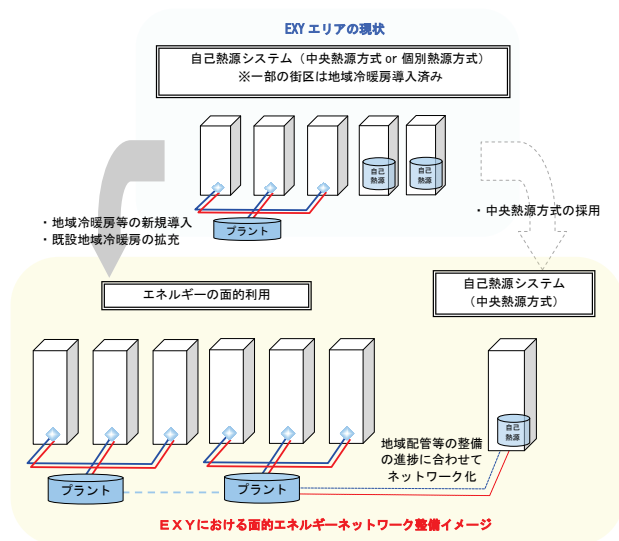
EXYエリアの現状

自己熱源システム（中央熱源方式 or 個別熱源方式）
※一部の街区は地域冷暖房導入済み

自己熱源

自己熱源

プラント

・地域冷暖房等の新規導入
・既設地域冷暖房の拡充

・中央熱源方式の採用

自己熱源システム
（中央熱源方式）

エネルギーの面的利用

自己熱源

地域配管等の整備の進捗に合わせてネットワーク化

プラント

プラント

ＥＸＹにおける面的エネルギーネットワーク整備イメージ